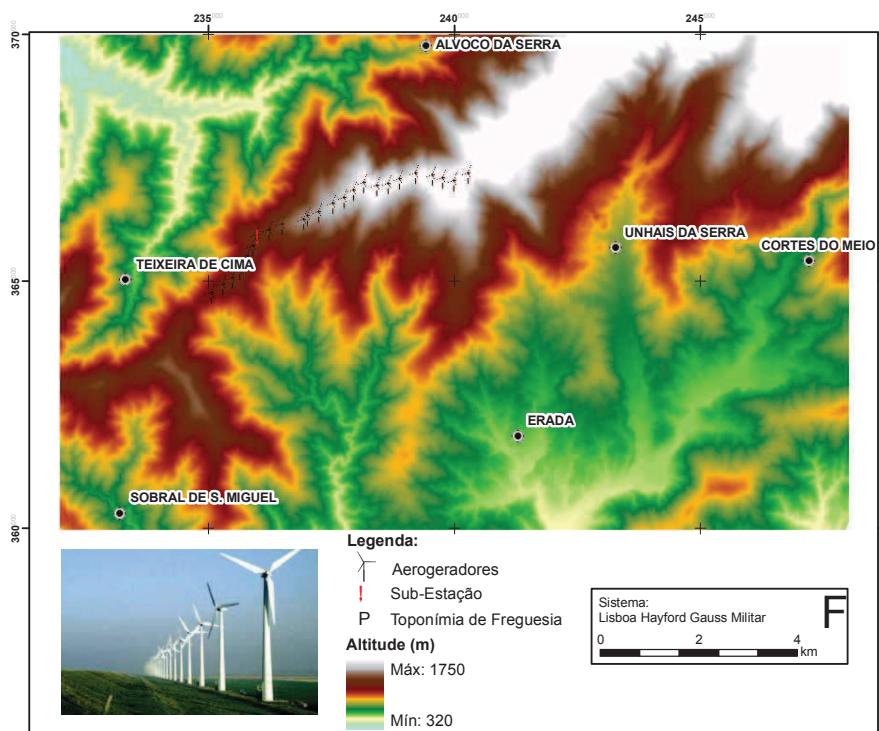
235$^{000}$
240$^{000}$
245$^{000}$
370$^{000}$
365$^{000}$
360$^{000}$

ALVOCO DA SERRA
UNHAIS DA SERRA
CORTES DO MEIO
TEIXEIRA DE CIMA
ERADA
SOBRAL DE S. MIGUEL

Legenda:
Aerogeradores
Sub-Estação
P Toponímia de Freguesia
Altitude (m)
Máx: 1750
Mín: 320

Sistema:
Lisboa Hayford Gauss Militar
F
0 2 4
km